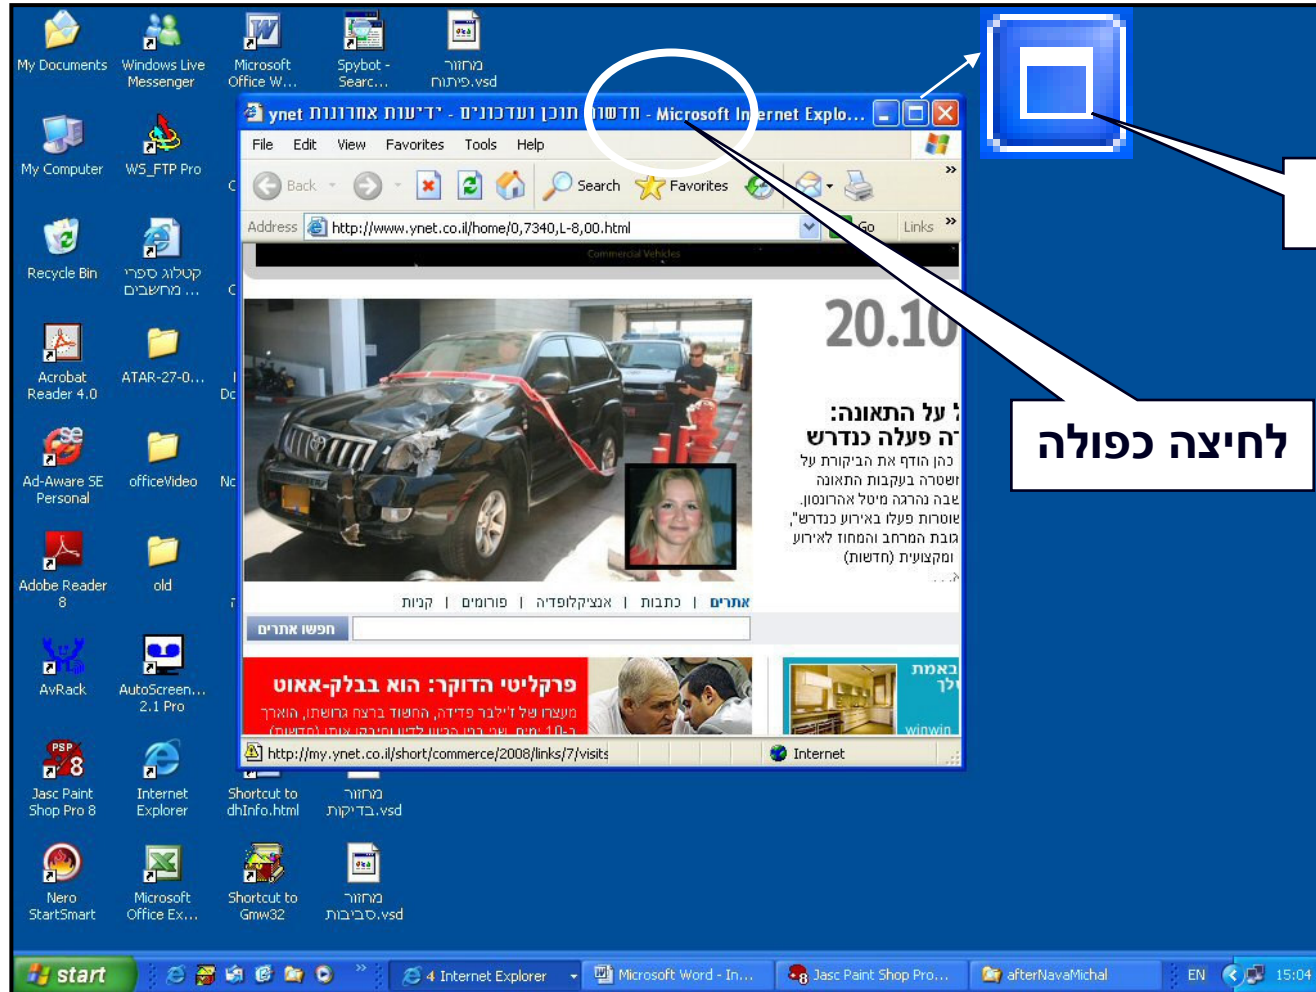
My Documents
Windows Live Messenger
Microsoft Office W...
Spybot - Searc...
מחזור פיתוח.vsd
My Computer
WS_FTP Pro
Recycle Bin
קטלוג ספרי מחשבים ...
Acrobat Reader 4.0
ATAR-27-0...
Ad-Aware SE Personal
officeVideo
Adobe Reader 8
old
AvRack
AutoScreen... 2.1 Pro
Jasc Paint Shop Pro 8
Internet Explorer
Shortcut to dhInfo.html
מחזור בדיקות.vsd
Nero StartSmart
Microsoft Office Ex...
Shortcut to Gmw32
מחזור סביבות.vsd

ynet חדשות תוכן ועדכונים - ידיעות אחרונות - Microsoft Internet Explo...
File Edit View Favorites Tools Help
Back Search Favorites
Address http://www.ynet.co.il/home/0,7340,L-8,00.html
Go Links
Commercial Vehicles
20.10
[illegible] על התאונה:
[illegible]ה פעלה כנדרש
כהן הודף את הביקורת על
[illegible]שטרה בעקבות התאונה
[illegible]שבה נהרגה מיטל אהרונסון.
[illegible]שוטרות פעלו באירוע כנדרש",
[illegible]גבת המרחב והמחוז לאירוע
ומקצועית (חדשות)
אתרים | כתבות | אנציקלופדיה | פורומים | קניות
חפשו אתרים
פרקליטי הדוקר: הוא בבלק-אאוט
מעצרו של ז'ילבר פדידה, החשוד ברצח גרושתו, הוארך
באמת
winwin
http://my.ynet.co.il/short/commerce/2008/links/7/visits
Internet

לחיצה כפולה

start
4 Internet Explorer
Microsoft Word - In...
Jasc Paint Shop Pro...
afterNavaMichal
EN
15:04